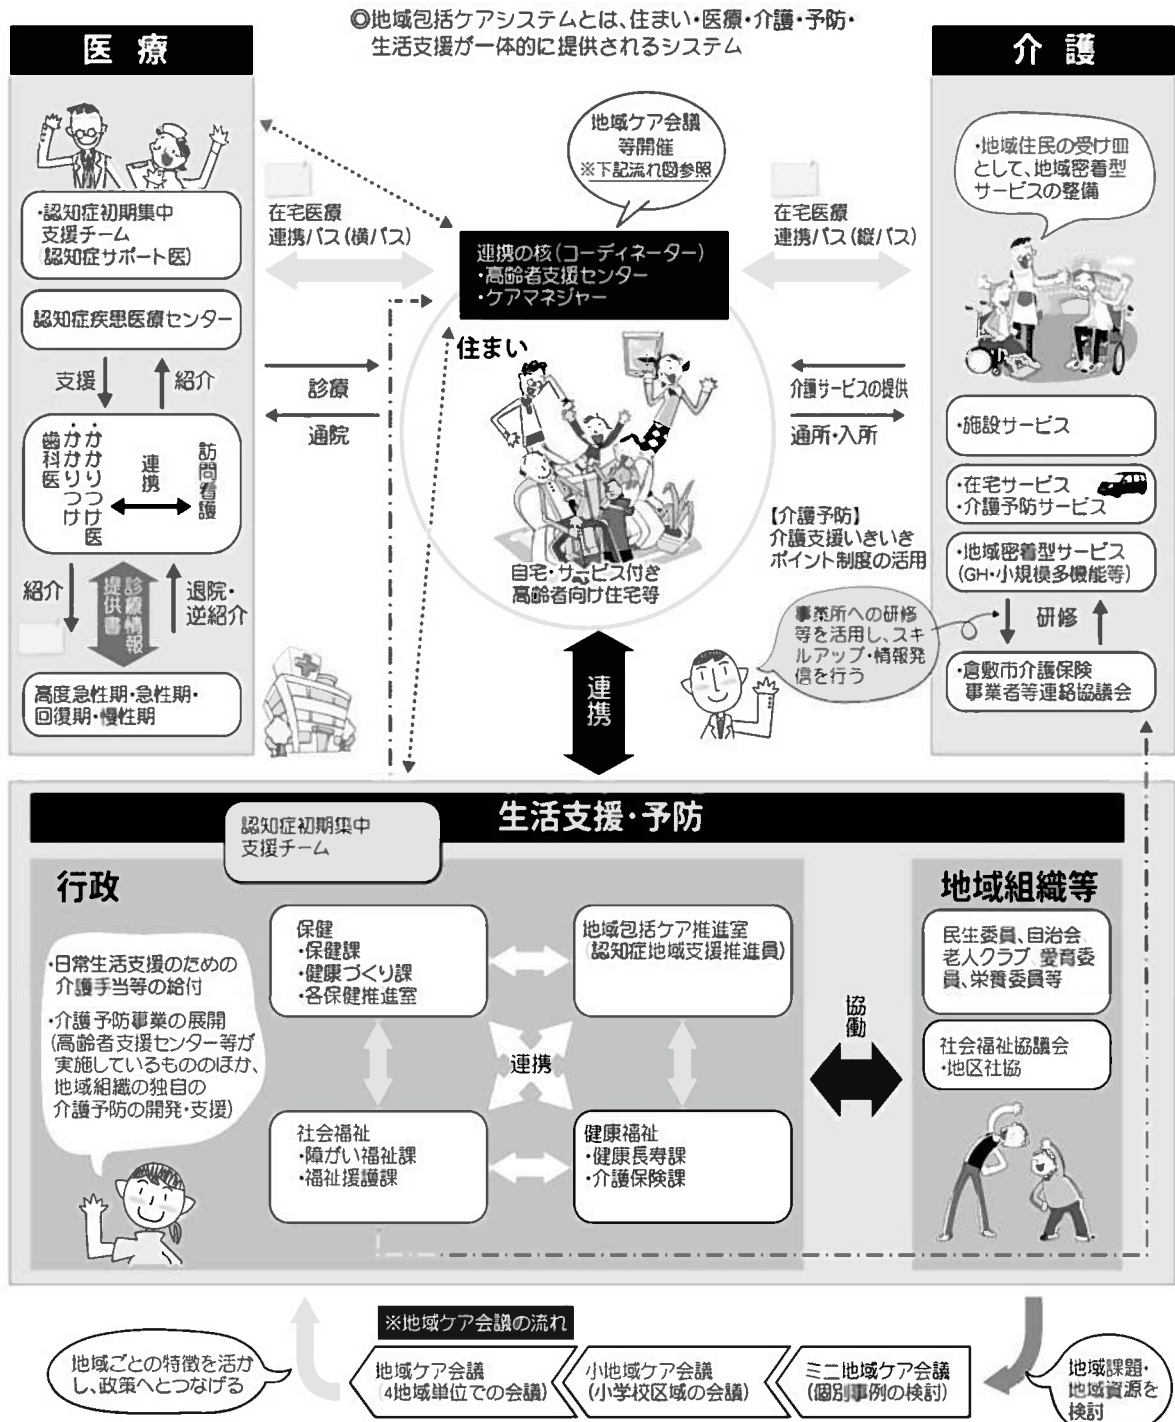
◎地域包括ケアシステムとは、住まい・医療・介護・予防・生活支援が一体的に提供されるシステム

医療

・認知症初期集中支援チーム（認知症サポート医）

認知症疾患医療センター

支援　紹介

かかりつけ医　かかりつけ歯科医　連携　訪問看護

紹介　診療情報提供書　退院・逆紹介

高度急性期・急性期・回復期・慢性期

在宅医療連携パス（横パス）

診療

通院

地域ケア会議等開催
※下記流れ図参照

連携の核（コーディネーター）
・高齢者支援センター
・ケアマネジャー

住まい

自宅・サービス付き高齢者向け住宅等

連携

在宅医療連携パス（縦パス）

介護サービスの提供

通所・入所

【介護予防】
介護支援いきいきポイント制度の活用

介護

・地域住民の受け皿として、地域密着型サービスの整備

・施設サービス

・在宅サービス
・介護予防サービス

・地域密着型サービス（GH・小規模多機能等）

事業所への研修等を活用し、スキルアップ・情報発信を行う

研修

・倉敷市介護保険事業者等連絡協議会

生活支援・予防

認知症初期集中支援チーム

行政

・日常生活支援のための介護手当等の給付
・介護予防事業の展開（高齢者支援センター等が実施しているもののほか、地域組織の独自の介護予防の開発・支援）

保健
・保健課
・健康づくり課
・各保健推進室

地域包括ケア推進室
（認知症地域支援推進員）

連携

社会福祉
・障がい福祉課
・福祉援護課

健康福祉
・健康長寿課
・介護保険課

協働

地域組織等

民生委員、自治会、老人クラブ、愛育委員、栄養委員等

社会福祉協議会
・地区社協

※地域ケア会議の流れ

地域ごとの特徴を活かし、政策へとつなげる

地域ケア会議
（4地域単位での会議）

小地域ケア会議
（小学校区域の会議）

ミニ地域ケア会議
（個別事例の検討）

地域課題・地域資源を検討